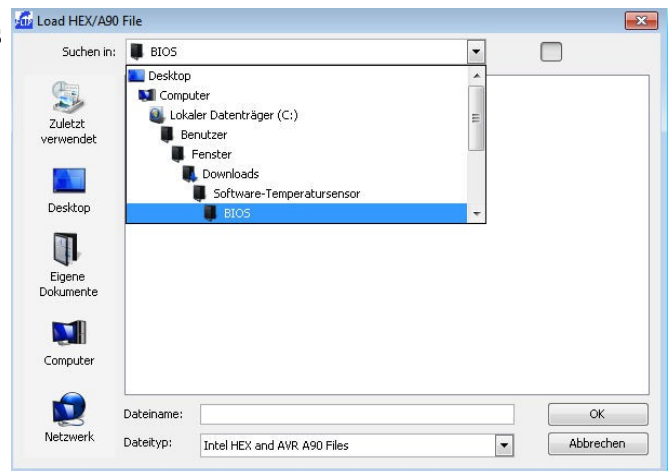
Load HEX/A90 File

Suchen in: BIOS

Desktop
Computer
Lokaler Datenträger (C:)
Benutzer
Fenster
Downloads
Software-Temperatursensor
BIOS

Zuletzt verwendet

Desktop

Eigene Dokumente

Computer

Netzwerk

Dateiname:

Dateityp: Intel HEX and AVR A90 Files

OK

Abbrechen